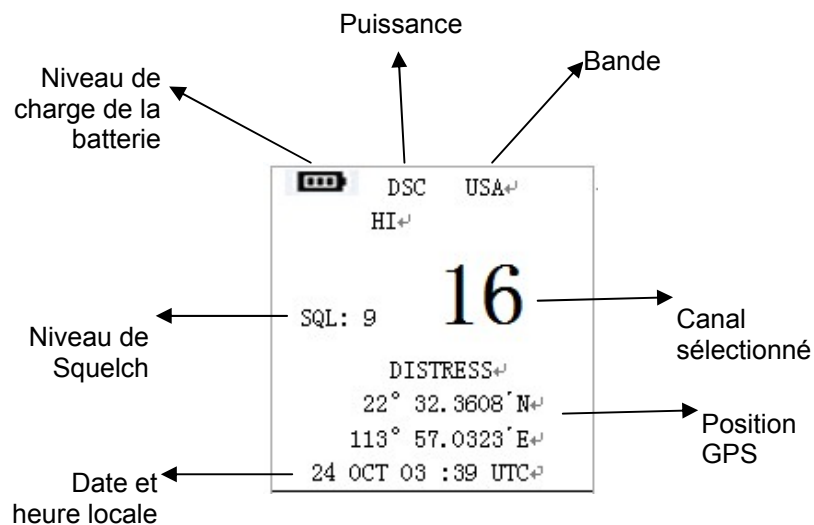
Puissance

Niveau de charge de la batterie

Bande

DSC USA

HI

16

Canal sélectionné

Niveau de Squelch

SQL: 9

DISTRESS

22° 32.3608´N

113° 57.0323´E

Position GPS

24 OCT 03 :39 UTC

Date et heure locale